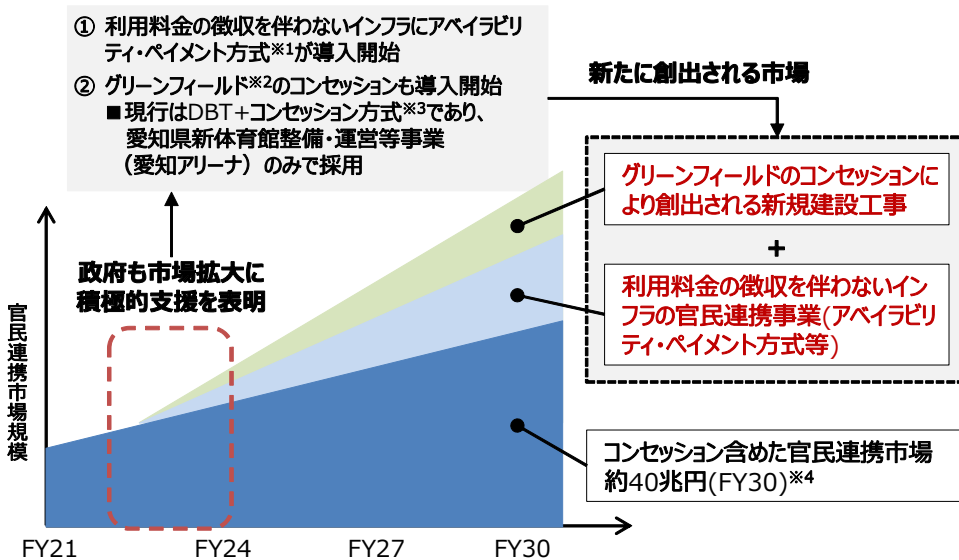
① 利用料金の徴収を伴わないインフラにアベイラビリティ・ペイメント方式$^{※1}$が導入開始

② グリーンフィールド$^{※2}$のコンセッションも導入開始
■現行はDBT+コンセッション方式$^{※3}$であり、愛知県新体育館整備・運営等事業（愛知アリーナ）のみで採用

新たに創出される市場

グリーンフィールドのコンセッションにより創出される新規建設工事

+

利用料金の徴収を伴わないインフラの官民連携事業(アベイラビリティ・ペイメント方式等)

政府も市場拡大に積極的支援を表明

官民連携市場規模

コンセッション含めた官民連携市場約40兆円(FY30)$^{※4}$

FY21 FY24 FY27 FY30